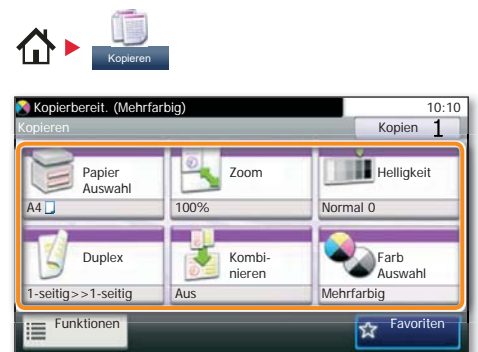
Kopieren

Kopierbereit. (Mehrfarbig) 10:10

Kopieren Kopien 1

Papier Auswahl
A4

Zoom
100%

Helligkeit
Normal 0

Duplex
1-seitig>>1-seitig

Kombinieren
Aus

Farb Auswahl
Mehrfarbig

Funktionen

Favoriten